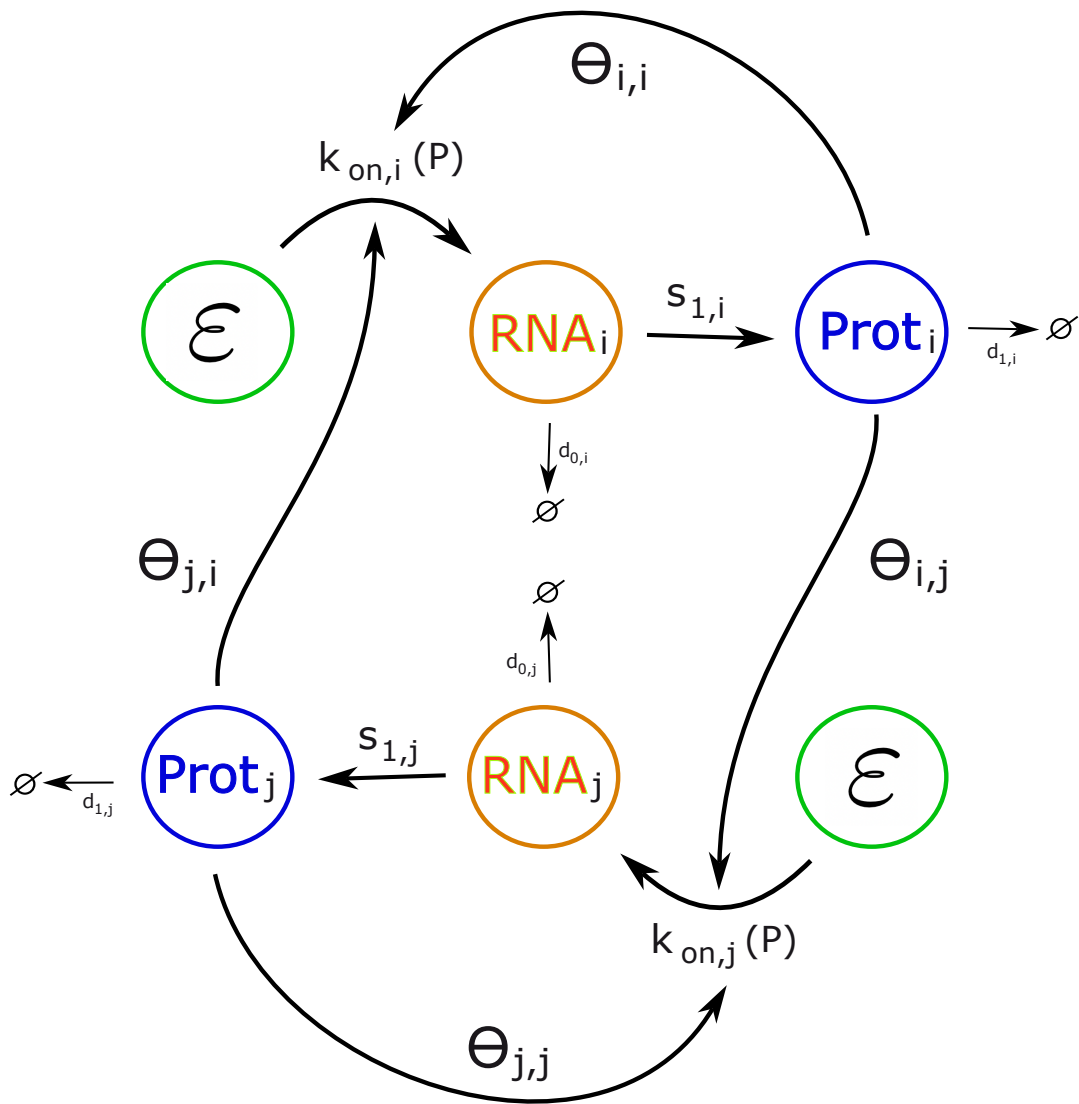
$\theta_{i,i}$

$k_{on,i}$ (P)

$\mathcal{E}$

$RNA_i$

$s_{1,i}$

$Prot_i$

$\varnothing$

$d_{1,i}$

$d_{0,i}$

$\varnothing$

$\theta_{j,i}$

$\theta_{i,j}$

$\varnothing$

$d_{0,j}$

$Prot_j$

$s_{1,j}$

$RNA_j$

$\mathcal{E}$

$\varnothing$

$d_{1,j}$

$k_{on,j}$ (P)

$\theta_{j,j}$